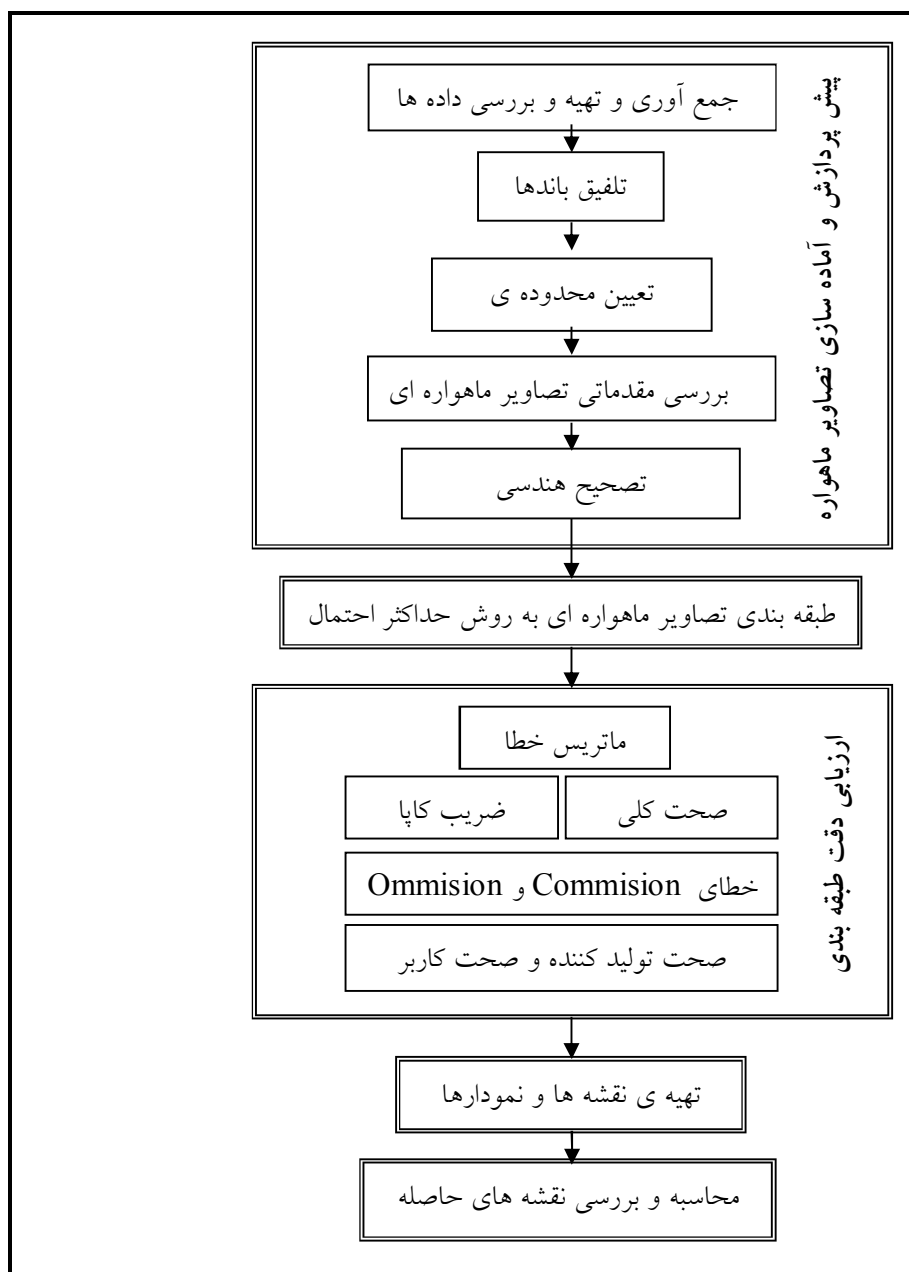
پیش پردازش و آماده سازی تصاویر ماهواره

جمع آوری و تهیه و بررسی داده ها

تلفیق باندها

تعیین محدوده ی

بررسی مقدماتی تصاویر ماهواره ای

تصحیح هندسی

طبقه بندی تصاویر ماهواره ای به روش حداکثر احتمال

ارزیابی دقت طبقه بندی

ماتریس خطا

صحت کلی

ضریب کاپا

خطای Commision و Ommision

صحت تولید کننده و صحت کاربر

تهیه ی نقشه ها و نمودارها

محاسبه و بررسی نقشه های حاصله